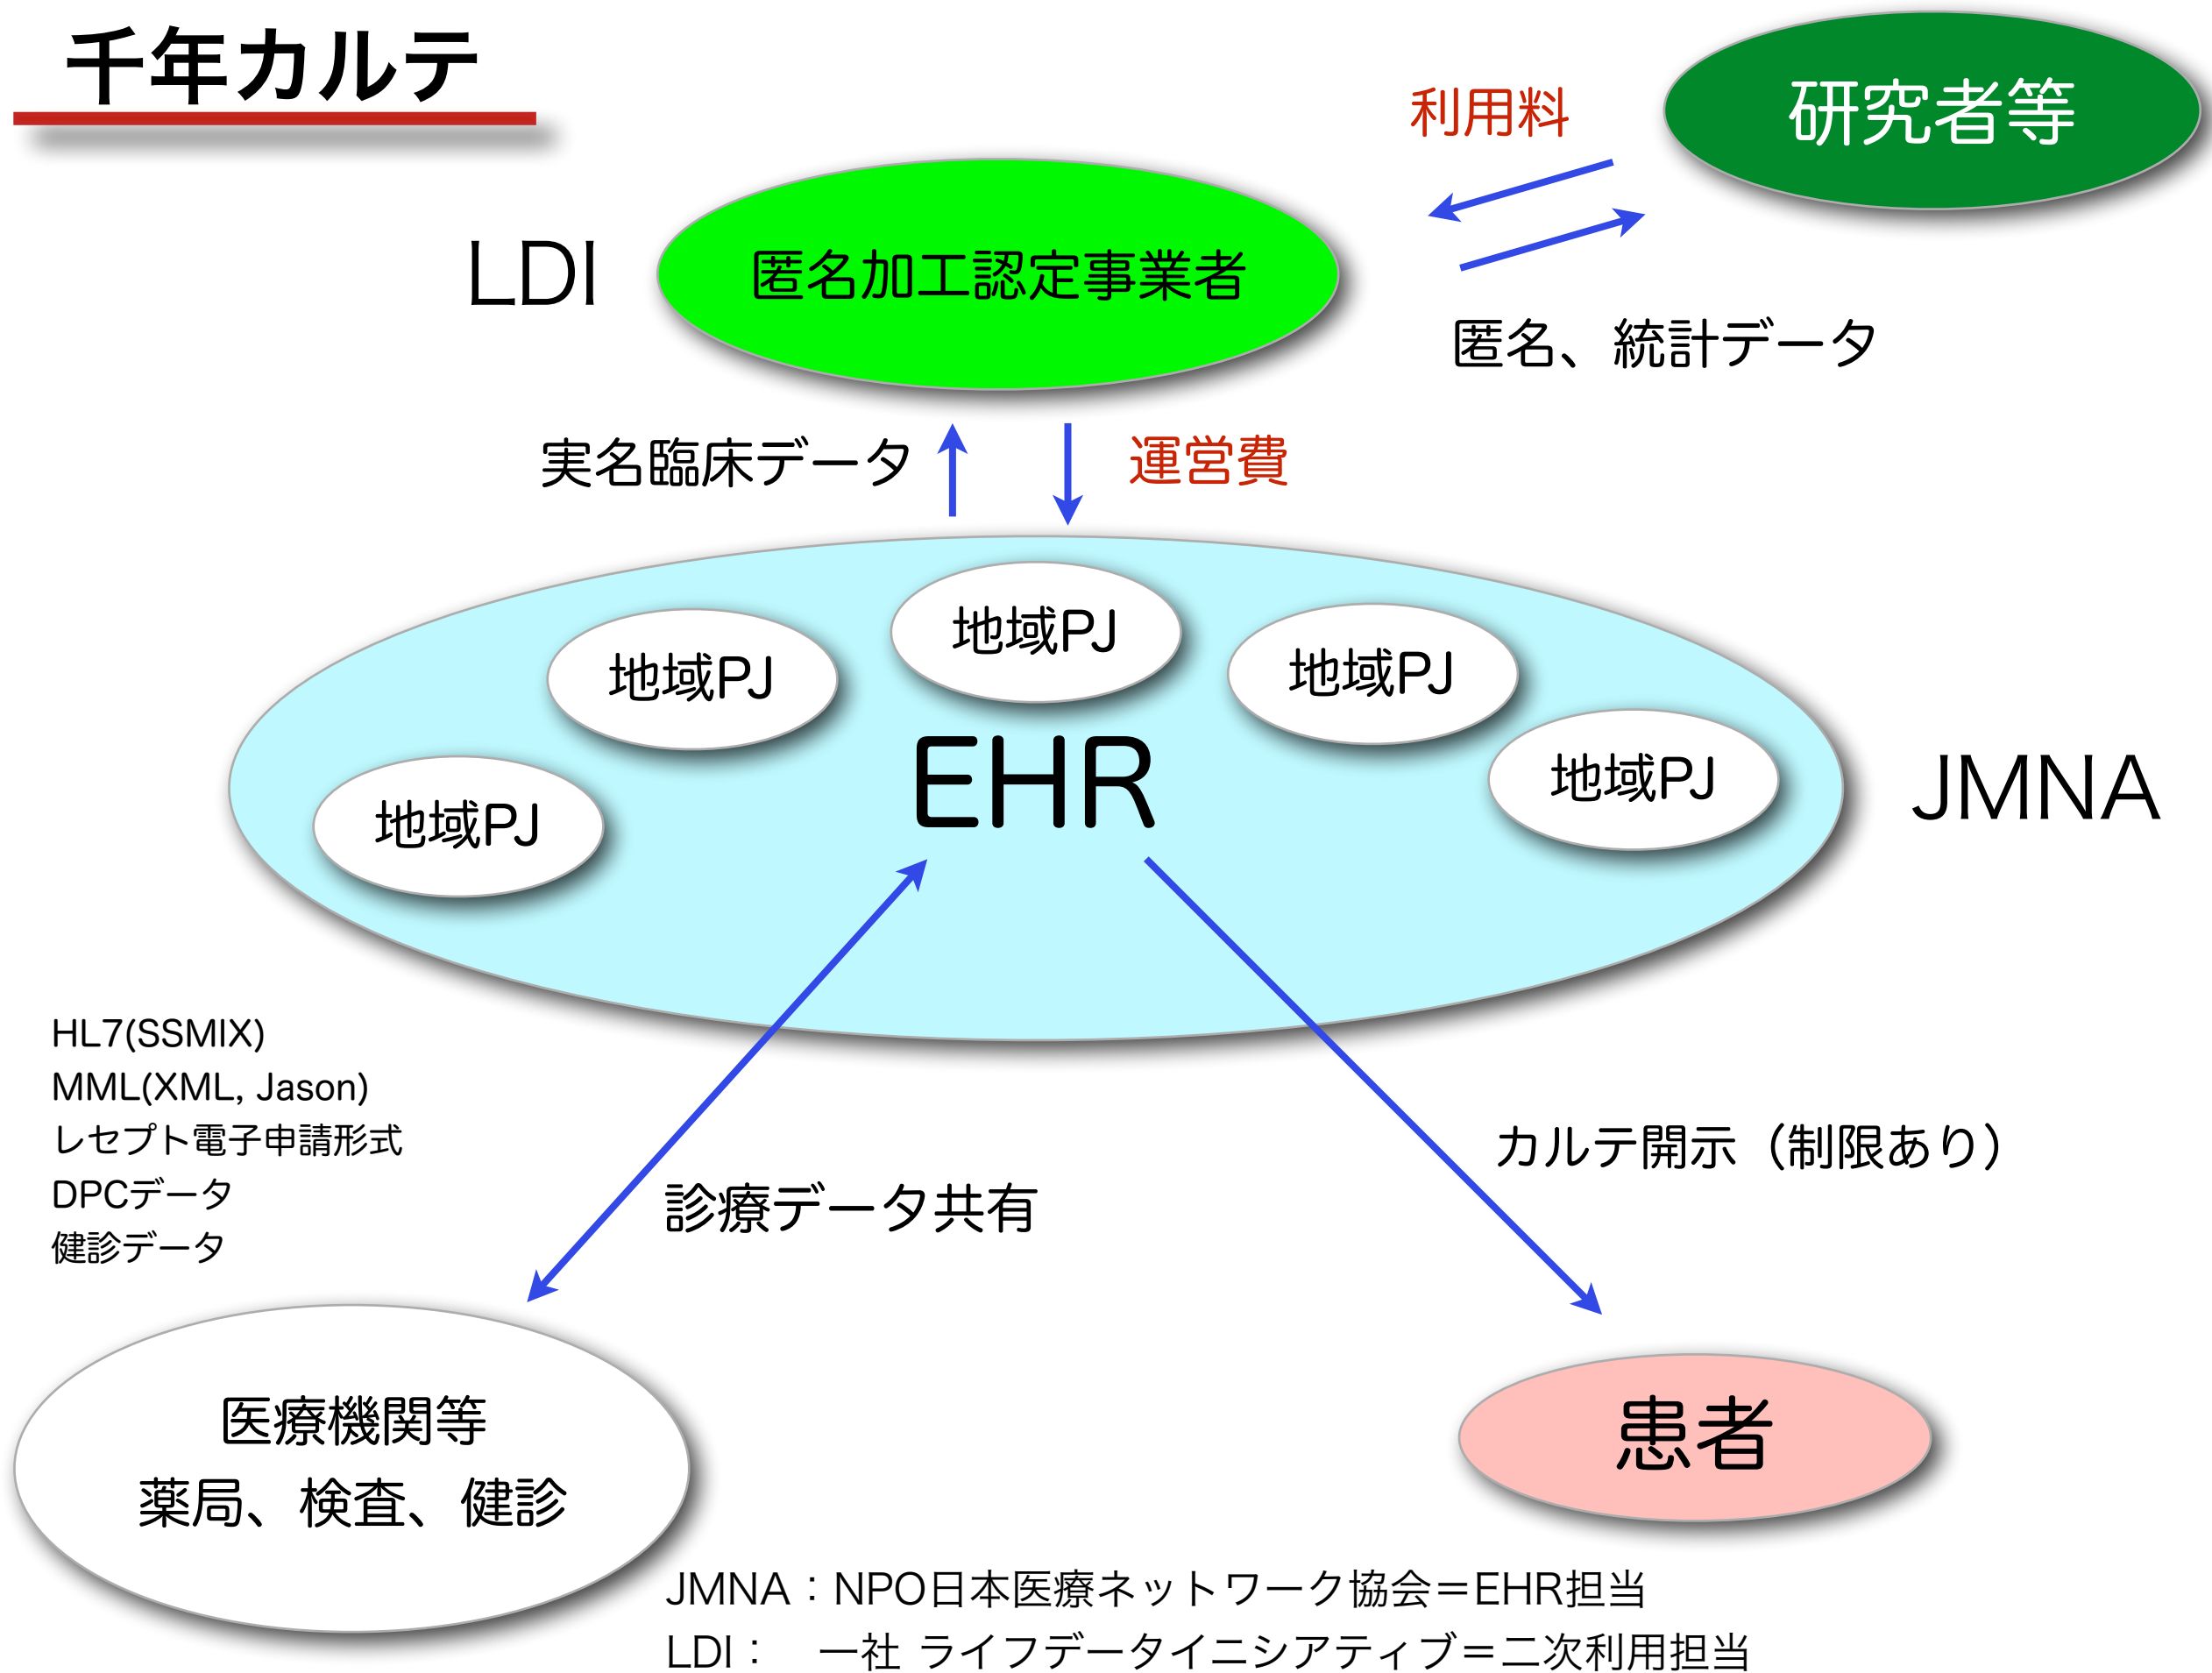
千年カルテ

利用料

研究者等

LDI

匿名加工認定事業者

匿名、統計データ

実名臨床データ

運営費

地域PJ

地域PJ

地域PJ

地域PJ

地域PJ

EHR

JMNA

HL7(SSMIX)
MML(XML, Jason)
レセプト電子申請形式
DPCデータ
健診データ

カルテ開示（制限あり）

診療データ共有

医療機関等
薬局、検査、健診

患者

JMNA：NPO日本医療ネットワーク協会＝EHR担当
LDI：　一社 ライフデータイニシアティブ＝二次利用担当